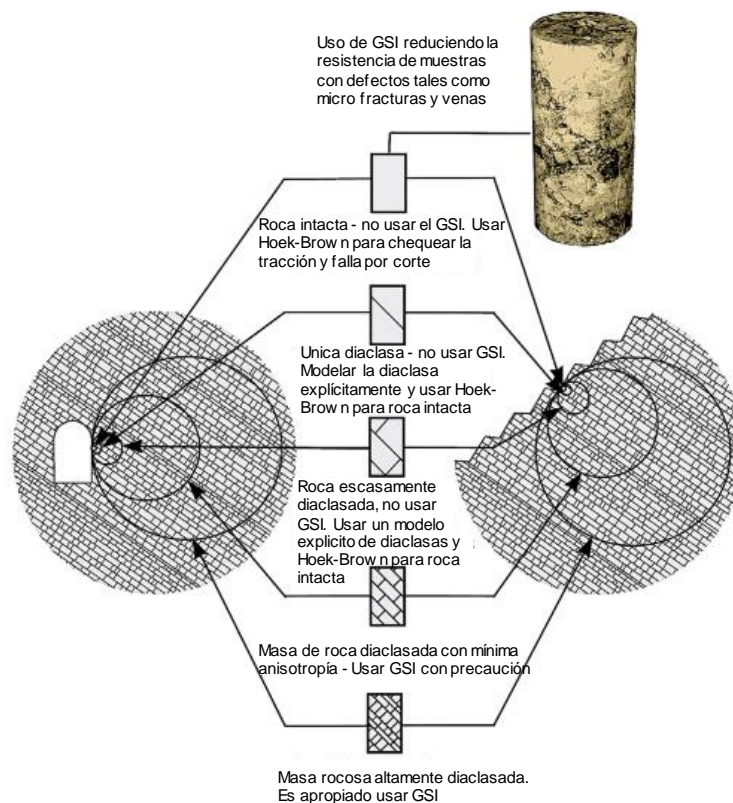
Uso de GSI reduciendo la resistencia de muestras con defectos tales como micro fracturas y venas

Roca intacta - no usar el GSI. Usar Hoek-Brow n para chequear la tracción y falla por corte

Unica diaclasa - no usar GSI. Modelar la diaclasa explícitamente y usar Hoek-Brow n para roca intacta

Roca escasamente diaclasada, no usar GSI. Usar un modelo explicito de diaclasas y Hoek-Brow n para roca intacta

Masa de roca diaclasada con mínima anisotropía - Usar GSI con precaución

Masa rocosa altamente diaclasada. Es apropiado usar GSI